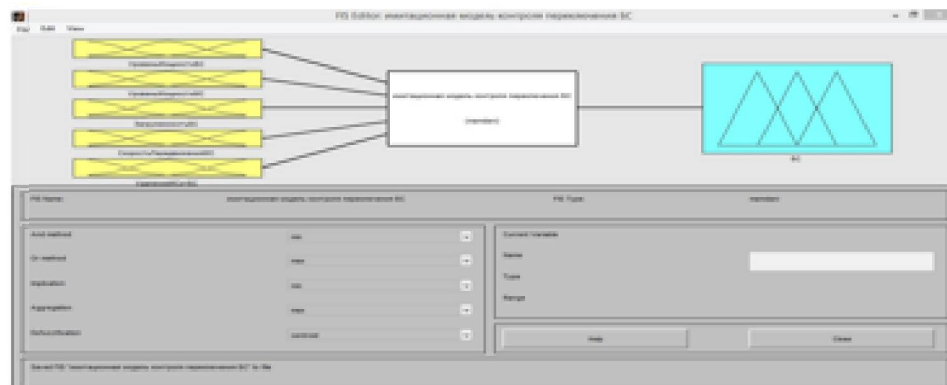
FIS Editor: имитационная модель контроля переключения БС

File Edit View

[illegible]

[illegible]

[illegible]

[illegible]

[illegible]

имитационная модель контроля переключения БС

(mamdani)

БС

FIS Name: имитационная модель контроля переключения БС

FIS Type: mamdani

And method min

Or method max

Implication min

Aggregation max

Defuzzification centroid

Current Variable

Name

Type

Range

Help

Close

Saved FIS "имитационная модель контроля переключения БС" to file